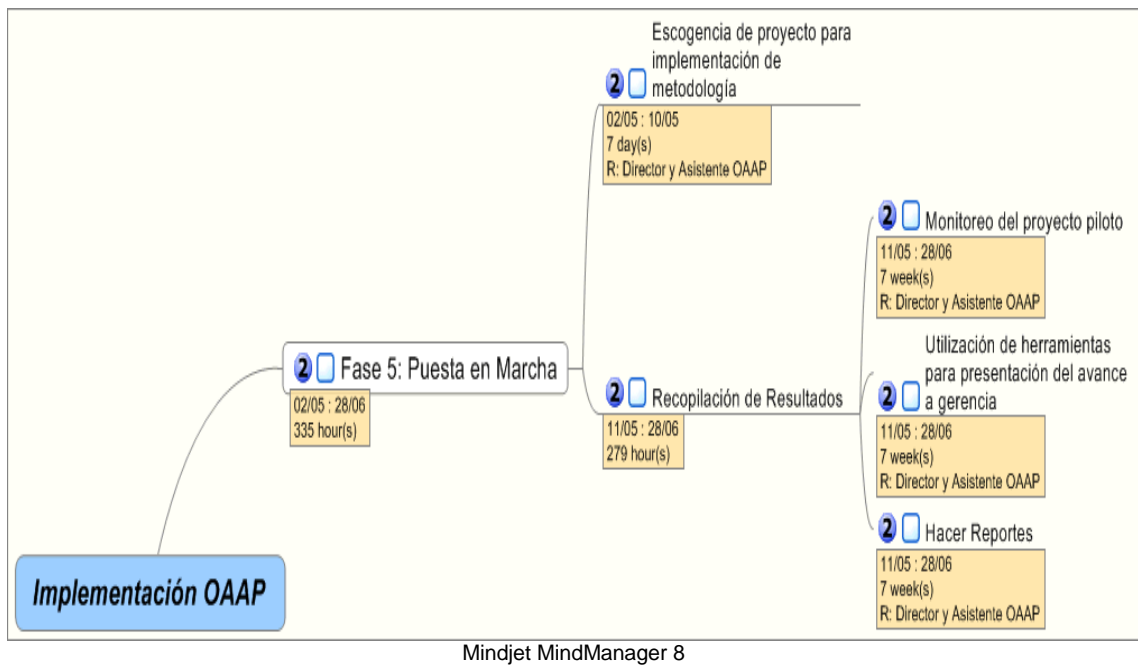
2 Escogencia de proyecto para implementación de metodología
02/05 : 10/05
7 day(s)
R: Director y Asistente OAAP

2 Monitoreo del proyecto piloto
11/05 : 28/06
7 week(s)
R: Director y Asistente OAAP

2 Fase 5: Puesta en Marcha
02/05 : 28/06
335 hour(s)

2 Recopilación de Resultados
11/05 : 28/06
279 hour(s)

2 Utilización de herramientas para presentación del avance a gerencia
11/05 : 28/06
7 week(s)
R: Director y Asistente OAAP

2 Hacer Reportes
11/05 : 28/06
7 week(s)
R: Director y Asistente OAAP

Implementación OAAP

Mindjet MindManager 8